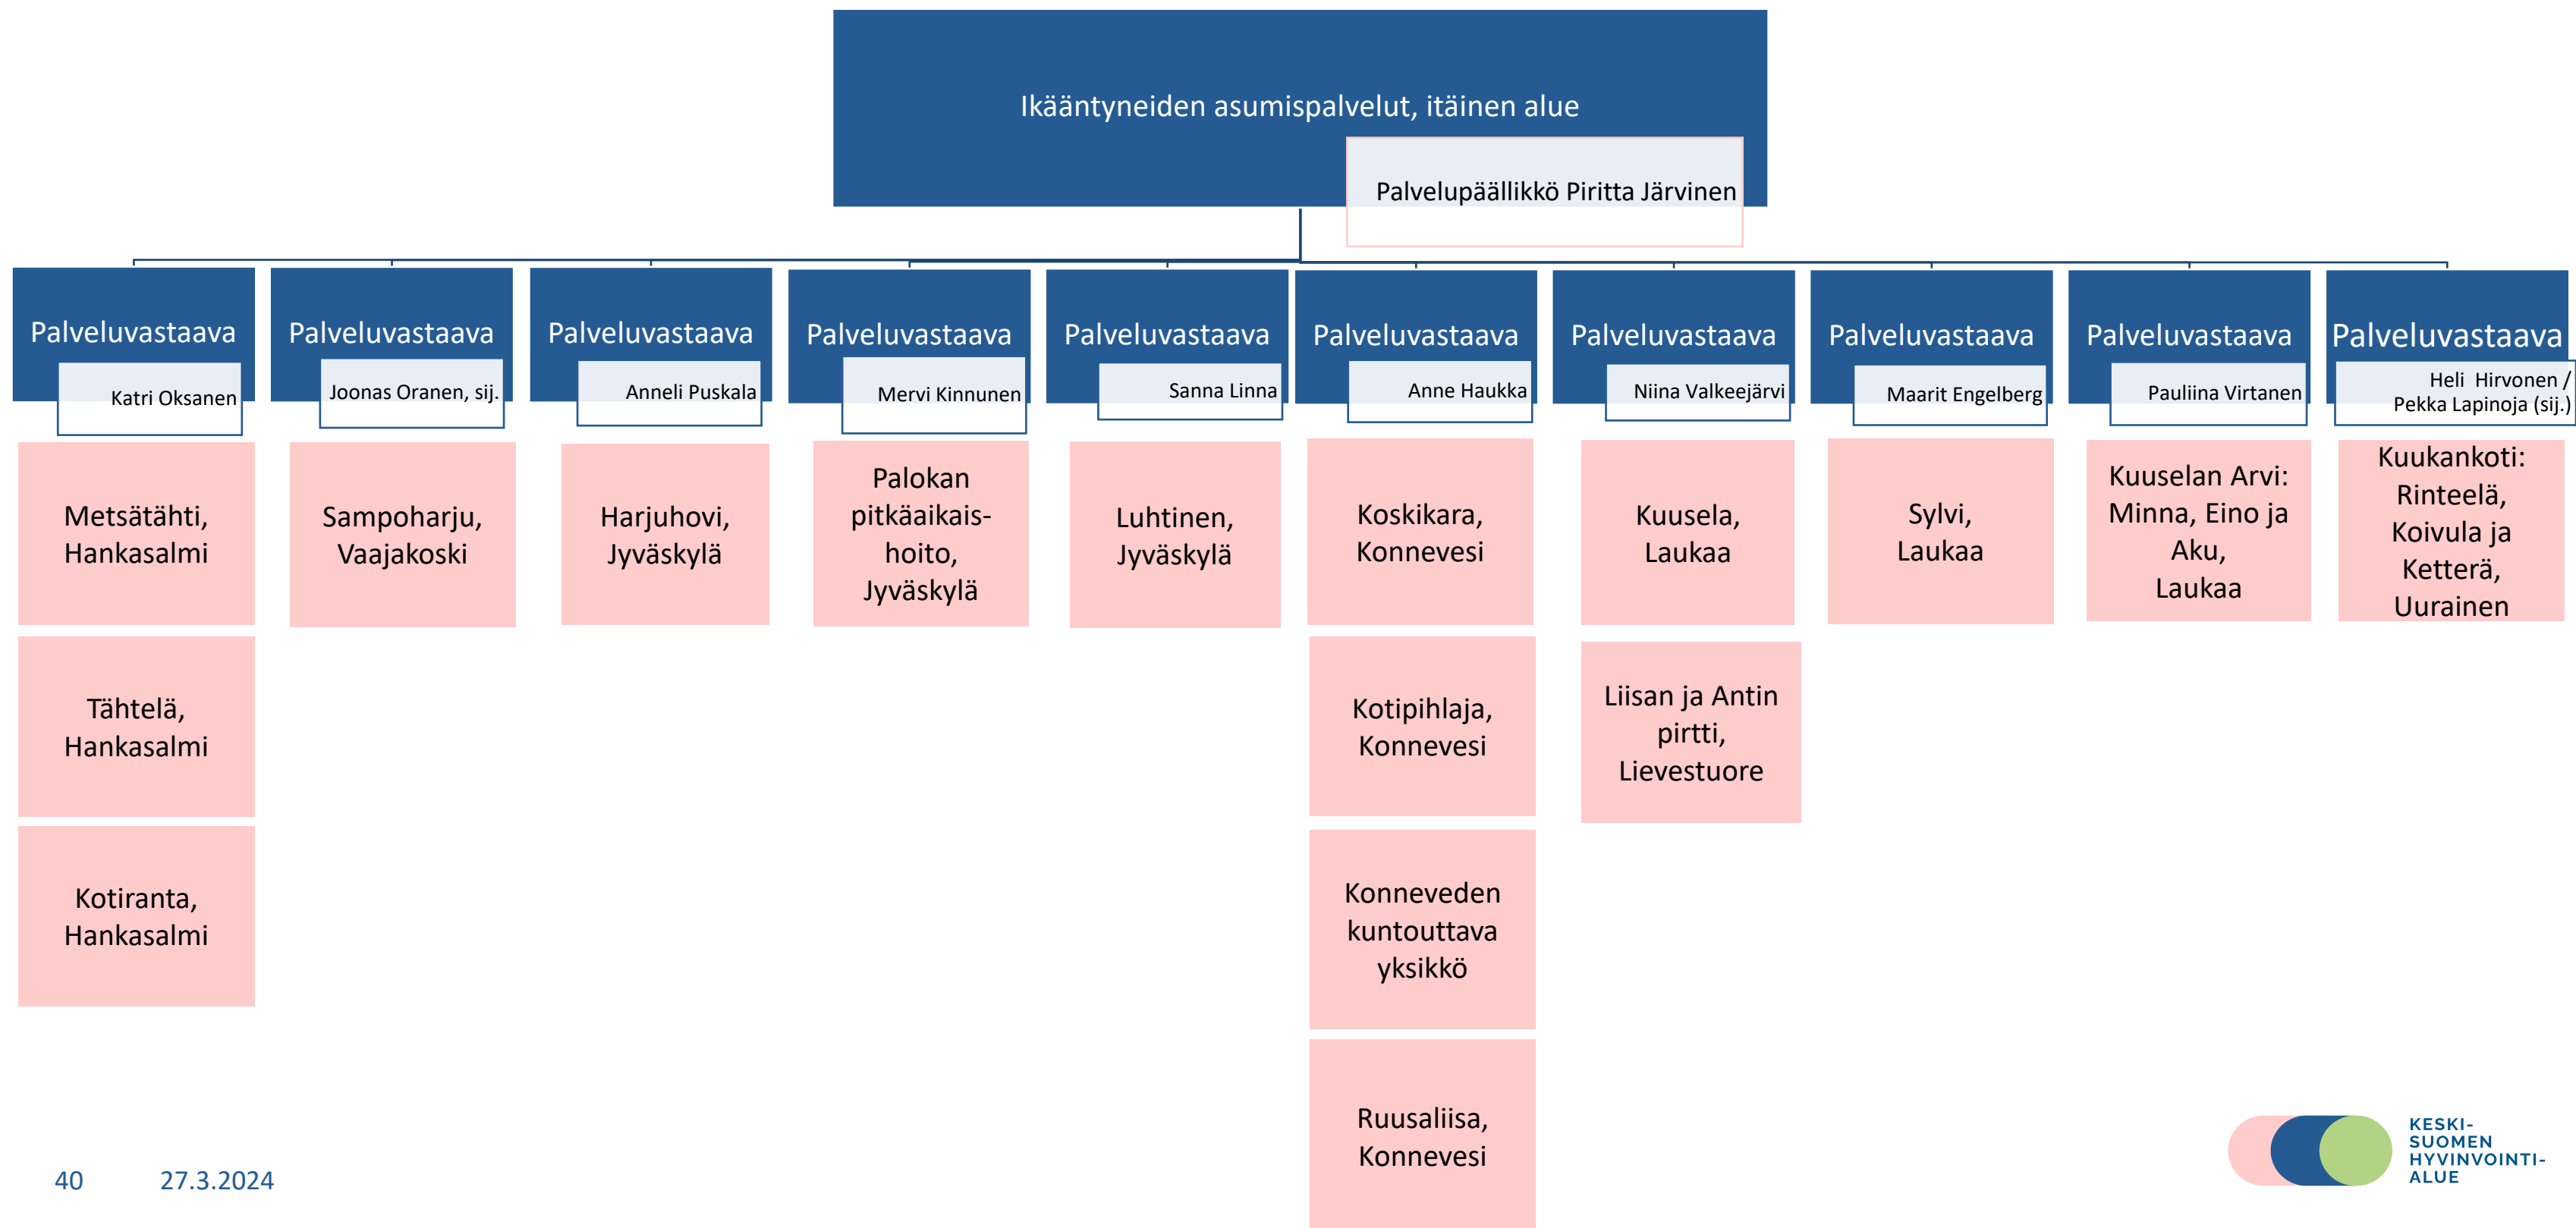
Ikääntyneiden asumispalvelut, itäinen alue

Palvelupäällikkö Piritta Järvinen

Palveluvastaava
Katri Oksanen

Metsätähti, Hankasalmi

Tähtelä, Hankasalmi

Kotiranta, Hankasalmi

Palveluvastaava
Joonas Oranen, sij.

Sampoharju, Vaajakoski

Palveluvastaava
Anneli Puskala

Harjuhovi, Jyväskylä

Palveluvastaava
Mervi Kinnunen

Palokan pitkäaikaishoito, Jyväskylä

Palveluvastaava
Sanna Linna

Luhtinen, Jyväskylä

Palveluvastaava
Anne Haukka

Koskikara, Konnevesi

Kotipihlaja, Konnevesi

Konneveden kuntouttava yksikkö

Ruusaliisa, Konnevesi

Palveluvastaava
Niina Valkeejärvi

Kuusela, Laukaa

Liisan ja Antin pirtti, Lievestuore

Palveluvastaava
Maarit Engelberg

Sylvi, Laukaa

Palveluvastaava
Pauliina Virtanen

Kuuselan Arvi: Minna, Eino ja Aku, Laukaa

Palveluvastaava
Heli Hirvonen / Pekka Lapinoja (sij.)

Kuukankoti: Rinteelä, Koivula ja Ketterä, Uurainen

40 27.3.2024

KESKI-SUOMEN HYVINVOINTI-ALUE